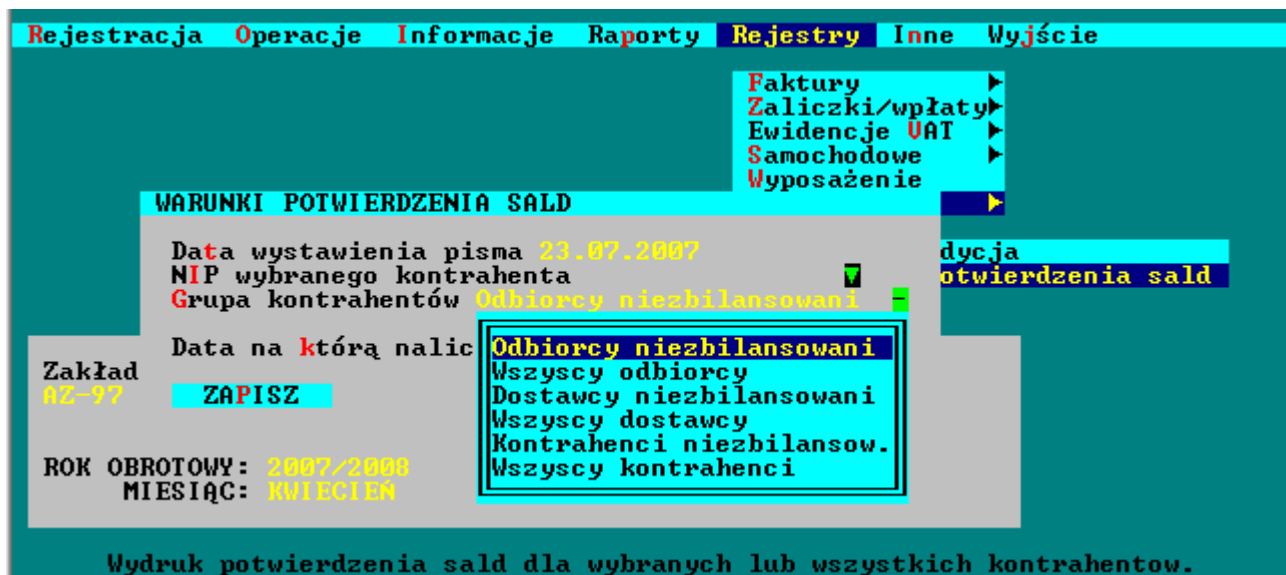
Rejestracja Operacje Informacje Raporty Rejestry Inne Wyjście

Faktury ►
Zaliczki/wpłaty►
Ewidencje VAT ►
Samochodowe ►
Wyposażenie
►

WARUNKI POTWIERDZENIA SALD

Data wystawienia pisma 23.07.2007
NIP wybranego kontrahenta ▼
Grupa kontrahentów Odbiorcy niezbilansowani ▬

Data na którą nalic

dycja
otwierdzenia sald

Odbiorcy niezbilansowani
Wszyscy odbiorcy
Dostawcy niezbilansowani
Wszyscy dostawcy
Kontrahenci niezbilansow.
Wszyscy kontrahenci

Zakład
AZ-97
ZAPISZ

ROK OBROTOWY: 2007/2008
MIESIĄC: KWIECIEŃ

Wydruk potwierdzenia sald dla wybranych lub wszystkich kontrahentow.